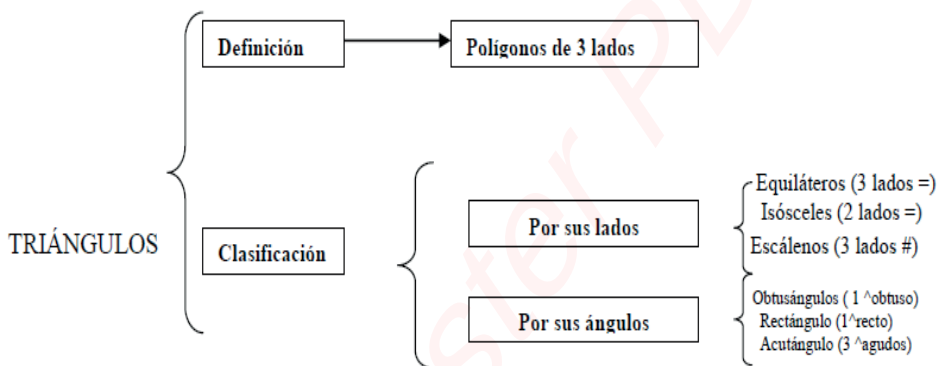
TRIÁNGULOS

Definición

Polígonos de 3 lados

Clasificación

Por sus lados

Equiláteros (3 lados =)
Isósceles (2 lados =)
Escálenos (3 lados #)

Por sus ángulos

Obtusángulos ( 1 ^obtuso)
Rectángulo (1^recto)
Acutángulo (3 ^agudos)

ster P